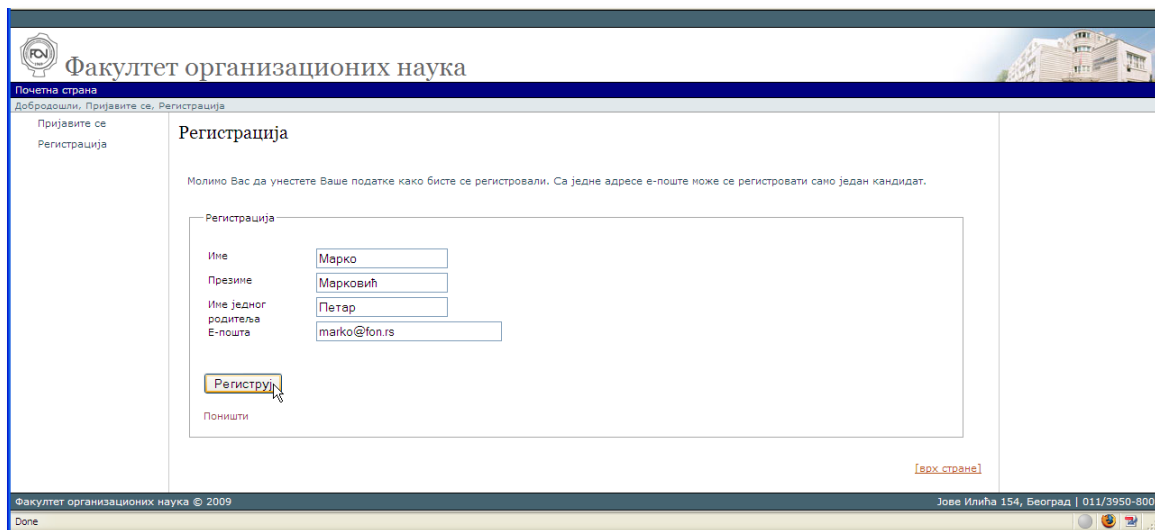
FON

Факултет организационих наука

Почетна страна

Добродошли, Пријавите се, Регистрација

Пријавите се

Регистрација

Регистрација

Молимо Вас да унестете Ваше податке како бисте се регистровали. Са једне адресе е-поште може се регистровати само један кандидат.

Регистрација

| | |
|---|---|
| Име | Марко |
| Презиме | Марковић |
| Име једног родитеља | Петар |
| Е-пошта | marko@fon.rs |

Региструј

Поништи

[врх стране]

Факултет организационих наука © 2009

Јове Илића 154, Београд | 011/3950-800

Done